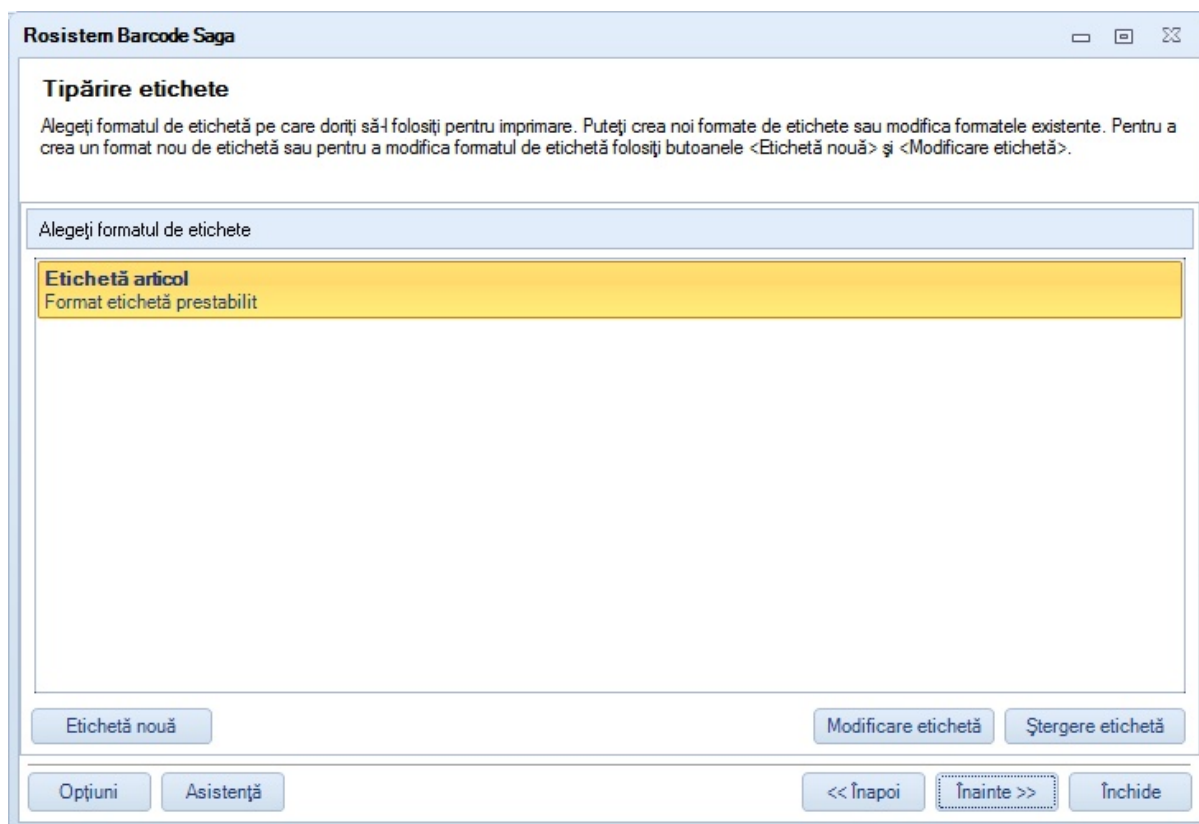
Rosistem Barcode Saga

Tipărire etichete

Alegeţi formatul de etichetă pe care doriţi să-l folosiţi pentru imprimare. Puteţi crea noi formate de etichete sau modifica formatele existente. Pentru a crea un format nou de etichetă sau pentru a modifica formatul de etichetă folosiţi butoanele <Etichetă nouă> şi <Modificare etichetă>.

Alegeţi formatul de etichete

Etichetă articol
Format etichetă prestabilit

Etichetă nouă

Modificare etichetă

Ştergere etichetă

Opţiuni

Asistenţă

<< Înapoi

Înainte >>

Închide